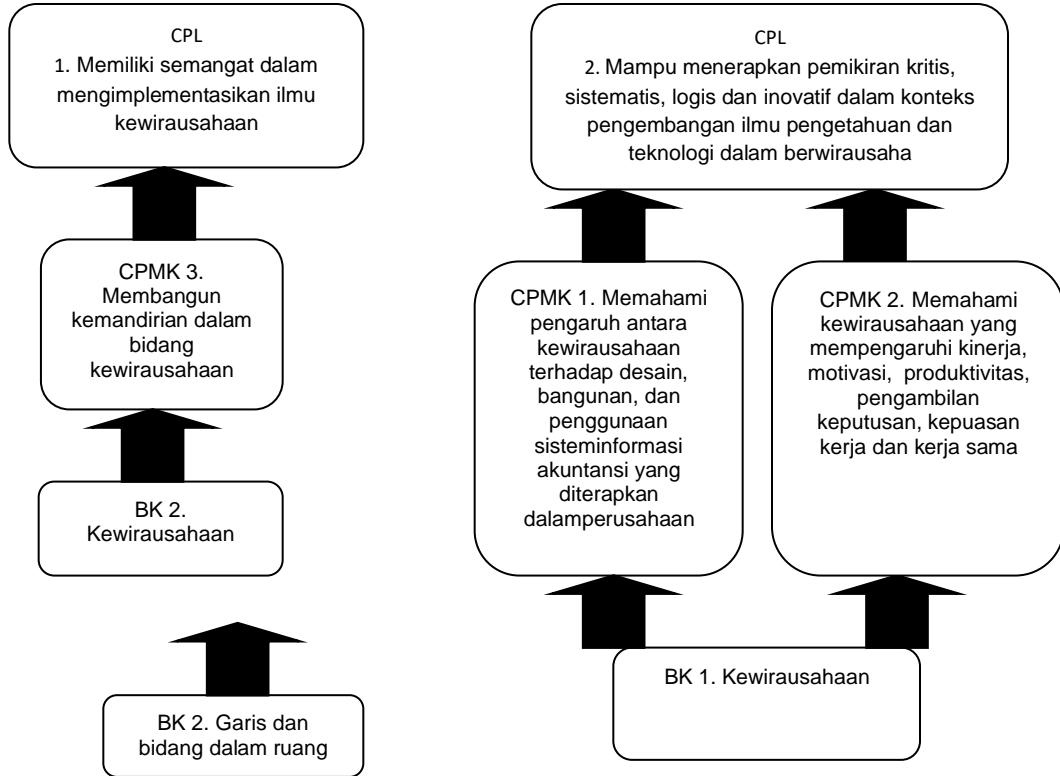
CPL
1. Memiliki semangat dalam mengimplementasikan ilmu kewirausahaan

CPMK 3. Membangun kemandirian dalam bidang kewirausahaan

BK 2. Kewirausahaan

BK 2. Garis dan bidang dalam ruang

CPL
2. Mampu menerapkan pemikiran kritis, sistematis, logis dan inovatif dalam konteks pengembangan ilmu pengetahuan dan teknologi dalam berwirausaha

CPMK 1. Memahami pengaruh antara kewirausahaan terhadap desain, bangunan, dan penggunaan sisteminformasi akuntansi yang diterapkan dalamperusahaan

CPMK 2. Memahami kewirausahaan yang mempengaruhi kinerja, motivasi, produktivitas, pengambilan keputusan, kepuasan kerja dan kerja sama

BK 1. Kewirausahaan